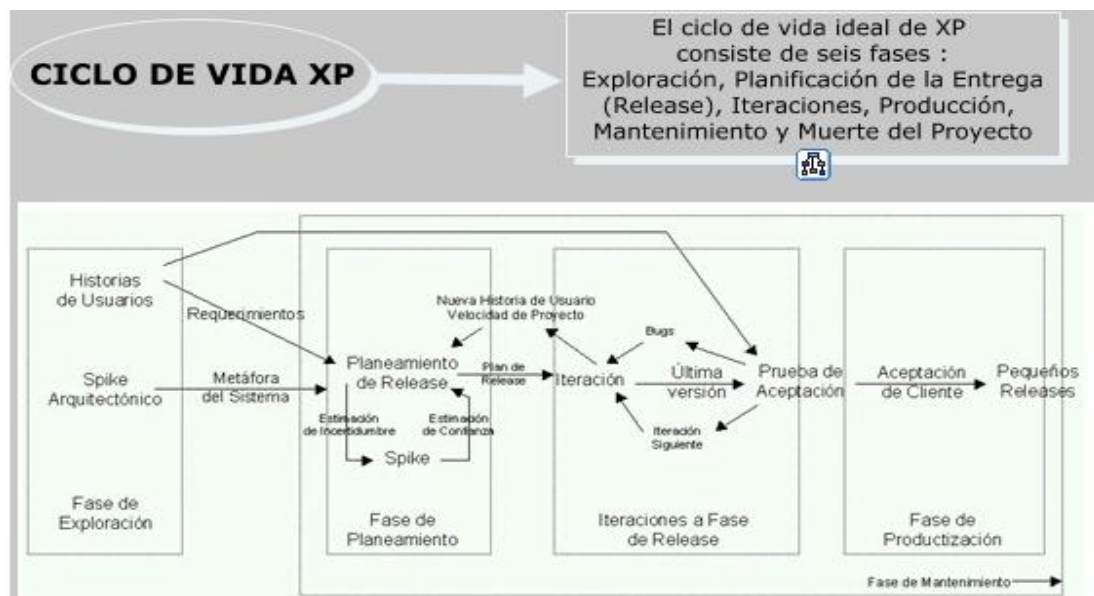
CICLO DE VIDA XP

El ciclo de vida ideal de XP consiste de seis fases : Exploración, Planificación de la Entrega (Release), Iteraciones, Producción, Mantenimiento y Muerte del Proyecto

Historias de Usuarios

Requerimientos

Spike Arquitectónico

Metáfora del Sistema

Fase de Exploración

Nueva Historia de Usuario Velocidad de Proyecto

Planeamiento de Release

Plan de Release

Estimación de Incertidumbre

Estimación de Confianza

Spike

Fase de Planeamiento

Bugs

Iteración

Última versión

Iteración Siguiente

Iteraciones a Fase de Release

Prueba de Aceptación

Aceptación de Cliente

Pequeños Releases

Fase de Productización

Fase de Mantenimiento